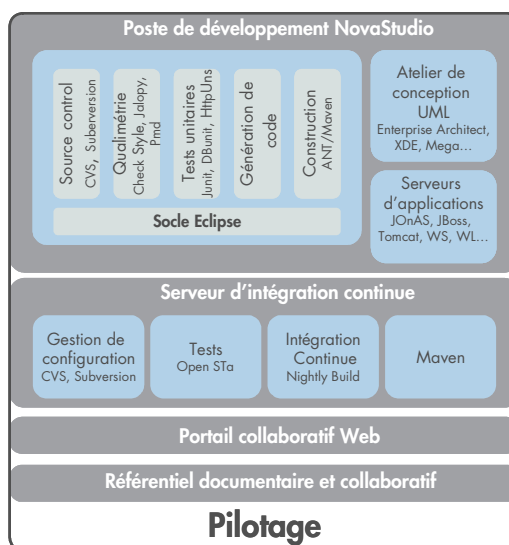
Poste de développement NovaStudio

Source control
CVS, Subversion

Qualimétrie
Check Style, Jalopy, Pmd

Tests unitaires
Junit, DBunit, HttpUns

Génération de code

Construction
ANT/Maven

Socle Eclipse

Atelier de conception UML
Enterprise Architect, XDE, Mega…

Serveurs d'applications
JOnAS, JBoss, Tomcat, WS, WL…

Serveur d'intégration continue

Gestion de configuration
CVS, Subversion

Tests
Open STa

Intégration Continue
Nightly Build

Maven

Portail collaboratif Web

Référentiel documentaire et collaboratif

Pilotage